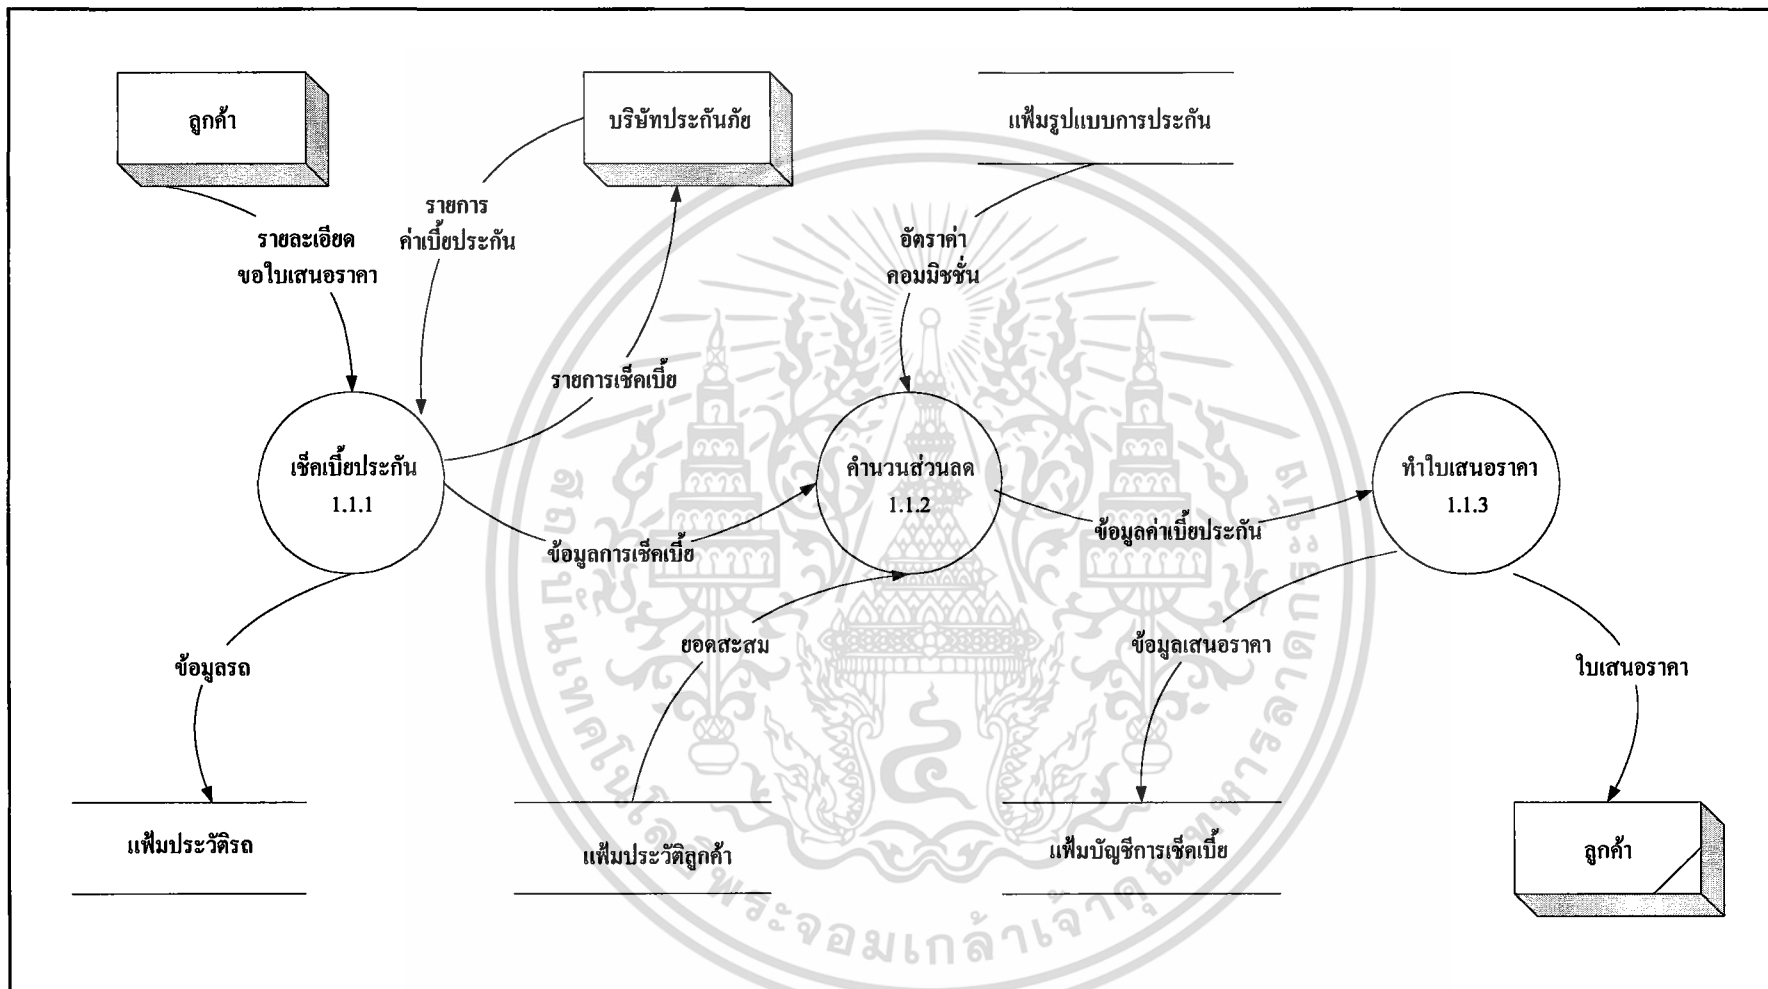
ลูกค้า

บริษัทประกันภัย

แฟ้มรูปแบบการประกัน

รายละเอียด ขอใบเสนอราคา

รายการ ค่าเบี้ยประกัน

อัตราค่า คอมมิชชั่น

รายการเช็คเบี้ย

เช็คเบี้ยประกัน 1.1.1

คำนวนส่วนลด 1.1.2

ทำใบเสนอราคา 1.1.3

ข้อมูลการเช็คเบี้ย

ข้อมูลค่าเบี้ยประกัน

ข้อมูลรถ

ยอดสะสม

ข้อมูลเสนอราคา

ใบเสนอราคา

แฟ้มประวัติรถ

แฟ้มประวัติลูกค้า

แฟ้มบัญชีการเช็คเบี้ย

ลูกค้า

สถาบันเทคโนโลยีพระจอมเกล้าเจ้าคุณทหารลาดกระบัง